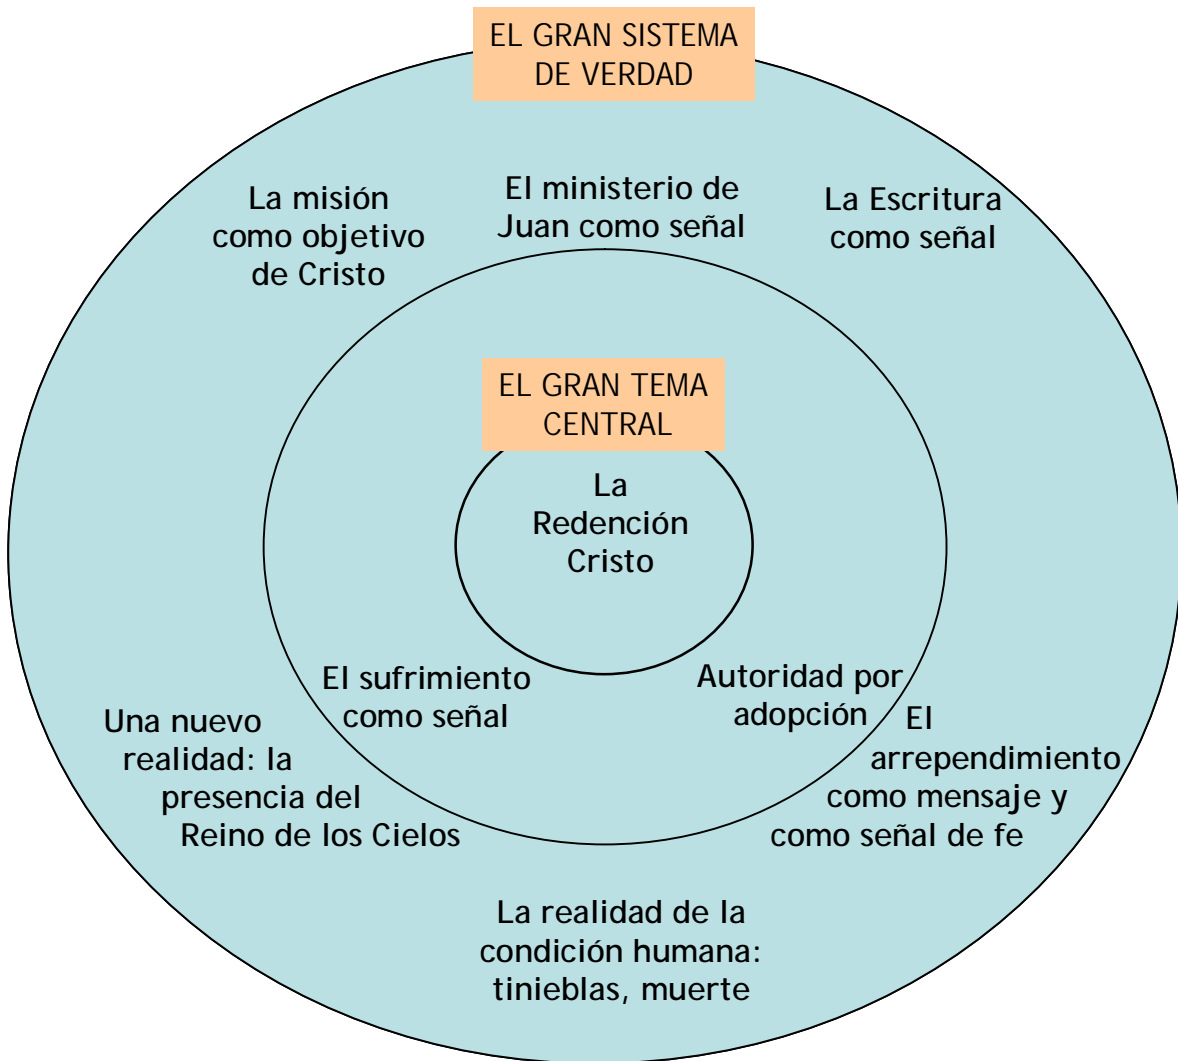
EL GRAN SISTEMA DE VERDAD

La misión como objetivo de Cristo

El ministerio de Juan como señal

La Escritura como señal

EL GRAN TEMA CENTRAL

La Redención Cristo

El sufrimiento como señal

Autoridad por adopción

Una nuevo realidad: la presencia del Reino de los Cielos

El arrependimiento como mensaje y como señal de fe

La realidad de la condición humana: tinieblas, muerte